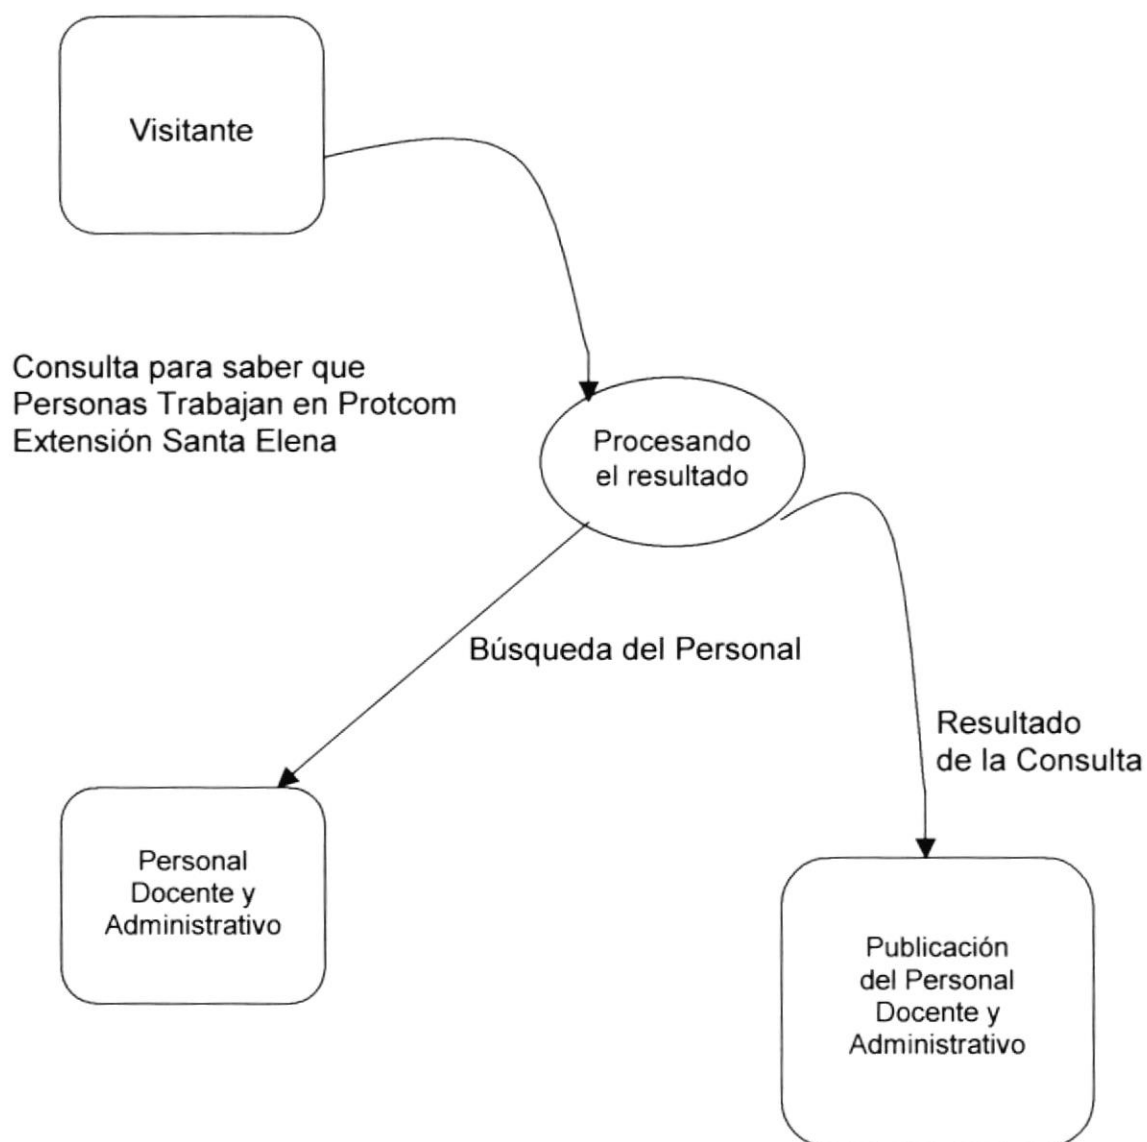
Visitante

Consulta para saber que Personas Trabajan en Protcom Extensión Santa Elena

Procesando el resultado

Búsqueda del Personal

Resultado de la Consulta

Personal Docente y Administrativo

Publicación del Personal Docente y Administrativo